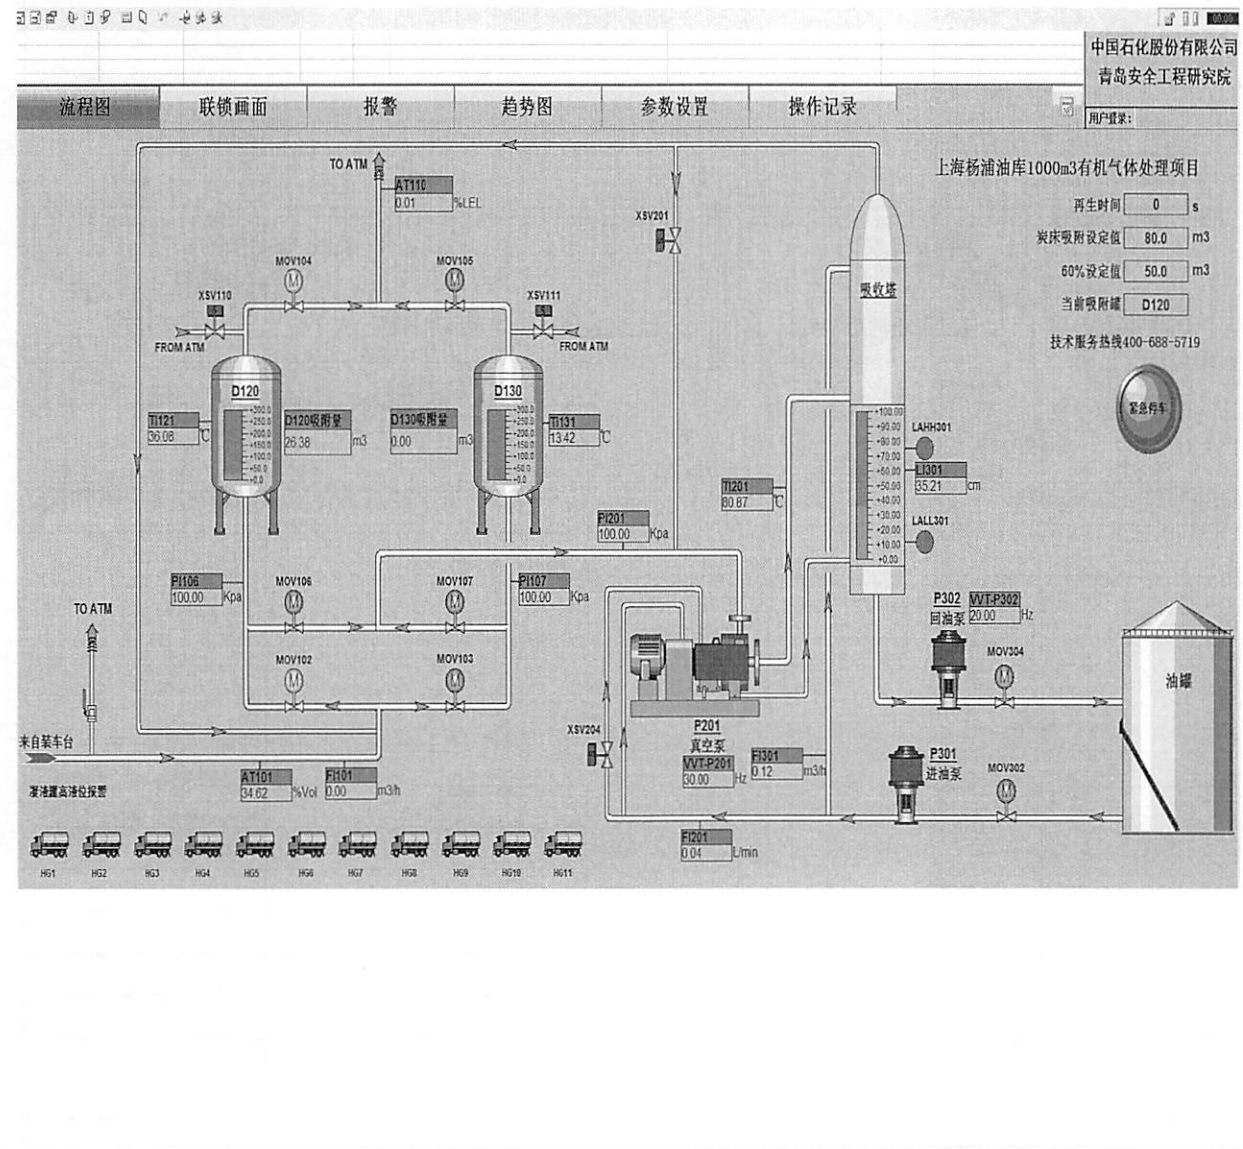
中国石化股份有限公司
青岛安全工程研究院

流程图　联锁画面　报警　趋势图　参数设置　操作记录

用户登录:

上海杨浦油库1000m3有机气体处理项目

再生时间 0 s
炭床吸附设定值 80.0 m3
60%设定值 50.0 m3
当前吸附罐 D120

技术服务热线400-688-5719

紧急停车

TO ATM
AT110
0.01 %LEL

XSV201

MOV104
MOV105
XSV110
XSV111
FROM ATM
FROM ATM

吸收塔

D120
D130
TI121
36.08 ℃
D120吸附量
26.38 m3
D130吸附量
0.00 m3
TI131
13.42 ℃

+300.0
+250.0
+200.0
+150.0
+100.0
+50.0
+0.0

+100.00
+90.00
+80.00
+70.00
+60.00
+50.00
+40.00
+30.00
+20.00
+10.00
+0.00

LAHH301
LI301
35.21 cm
LALL301

TI201
80.87 ℃

PI201
100.00 Kpa

PI106
100.00 Kpa
MOV106
MOV107
PI107
100.00 Kpa

TO ATM

MOV102
MOV103

P302
回油泵
VVT-P302
20.00 Hz
MOV304

油罐

来自装车台
XSV204
P201
真空泵
VVT-P201
30.00 Hz
FI301
0.12 m3/h

P301
进油泵
MOV302

AT101
34.62 %Vol
FI101
0.00 m3/h

凝液罐高液位报警

FI201
0.04 L/min

HG1 HG2 HG3 HG4 HG5 HG6 HG7 HG8 HG9 HG10 HG11